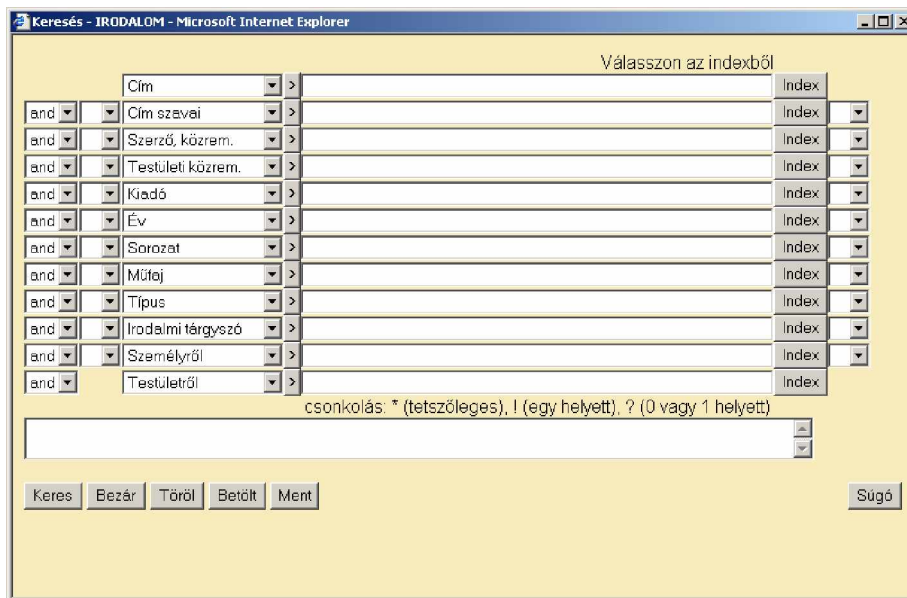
Keresés - IRODALOM - Microsoft Internet Explorer

Válasszon az indexből

| | | | | |
|---|---|---|---|---|
| | | Cím | > | Index |
| and | | Cím szavai | > | Index |
| and | | Szerző, közrem. | > | Index |
| and | | Testületi közrem. | > | Index |
| and | | Kiadó | > | Index |
| and | | Év | > | Index |
| and | | Sorozat | > | Index |
| and | | Műfaj | > | Index |
| and | | Típus | > | Index |
| and | | Irodalmi tárgyszó | > | Index |
| and | | Személyről | > | Index |
| and | | Testületről | > | Index |

csonkolás: * (tetszőleges), ! (egy helyett), ? (0 vagy 1 helyett)

Keres Bezár Töröl Betölt Ment

Súgó